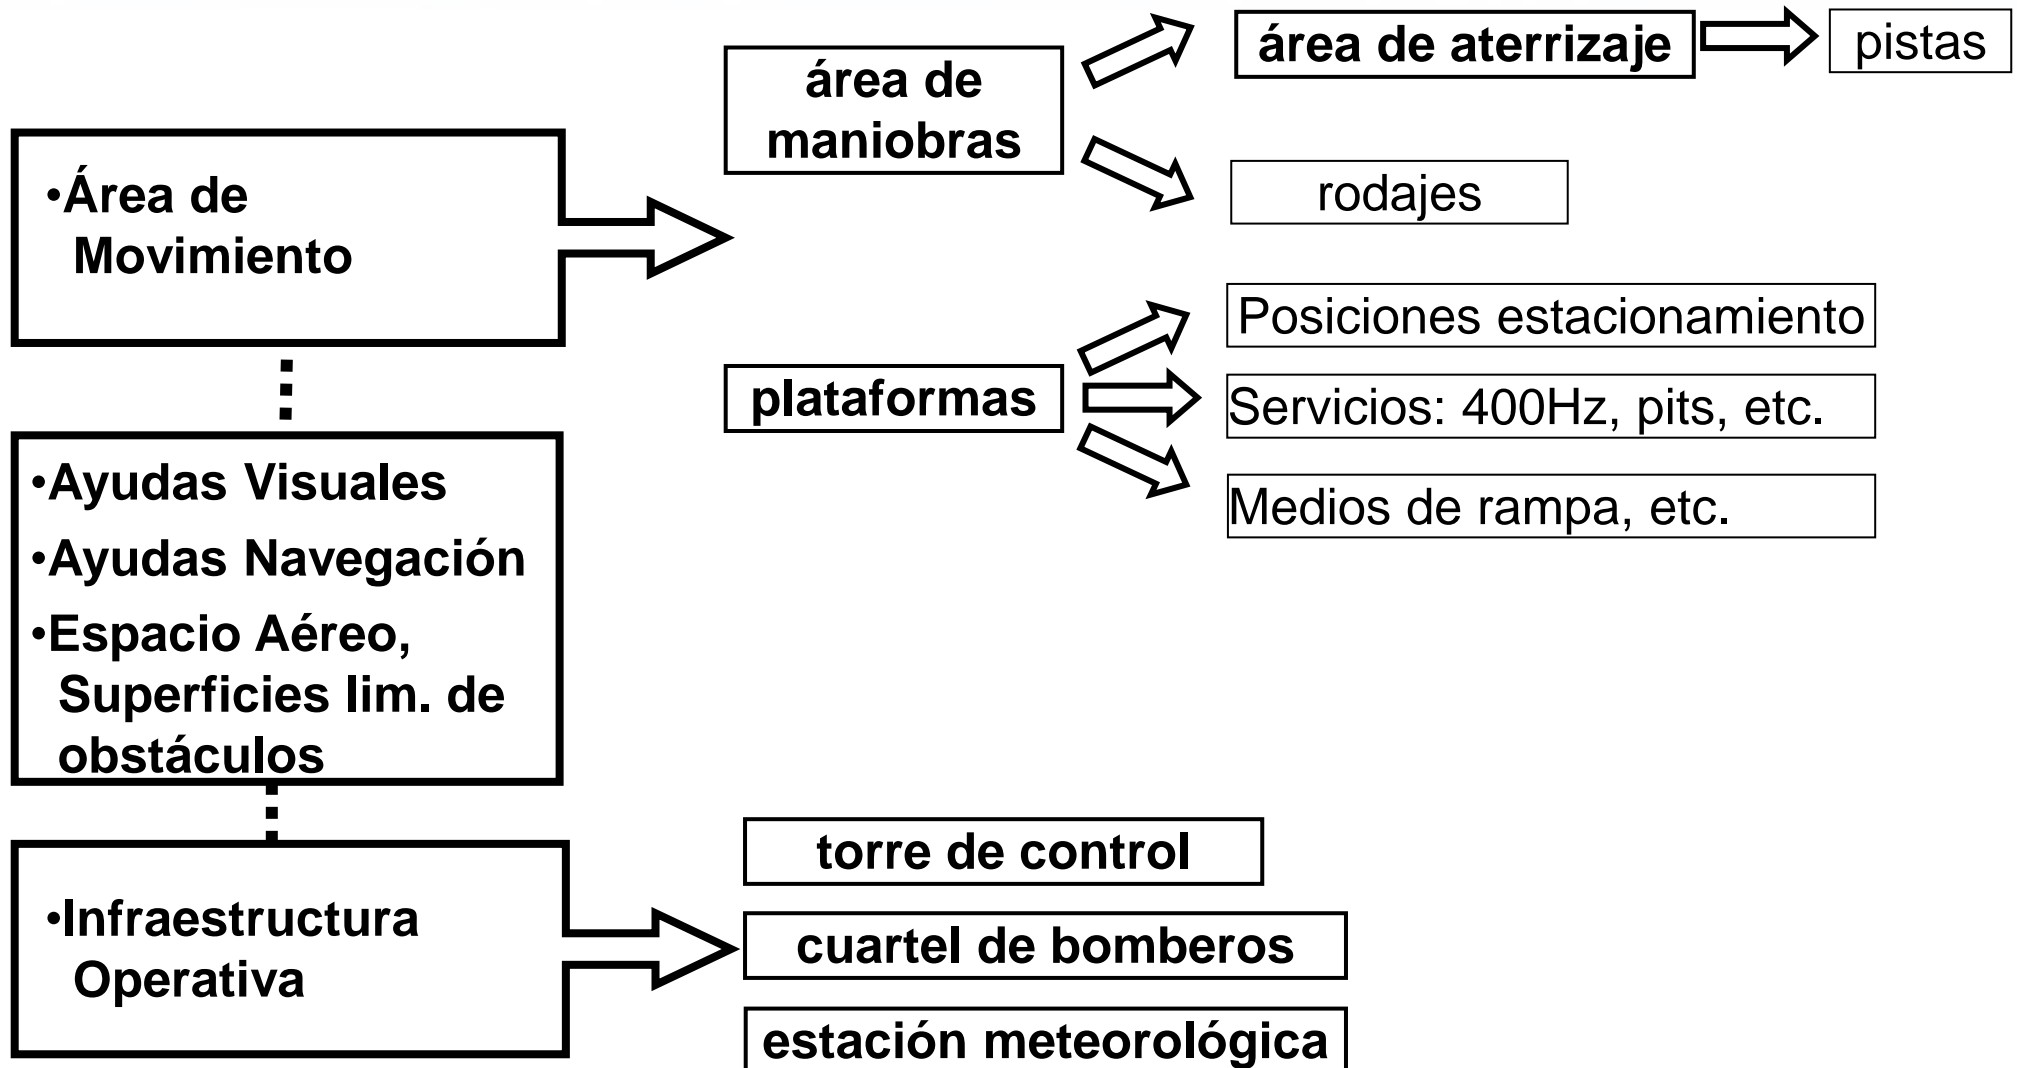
•Área de Movimiento

área de maniobras

área de aterrizaje

pistas

rodajes

plataformas

Posiciones estacionamiento

Servicios: 400Hz, pits, etc.

Medios de rampa, etc.

•Ayudas Visuales
•Ayudas Navegación
•Espacio Aéreo, Superficies lim. de obstáculos

•Infraestructura Operativa

torre de control

cuartel de bomberos

estación meteorológica